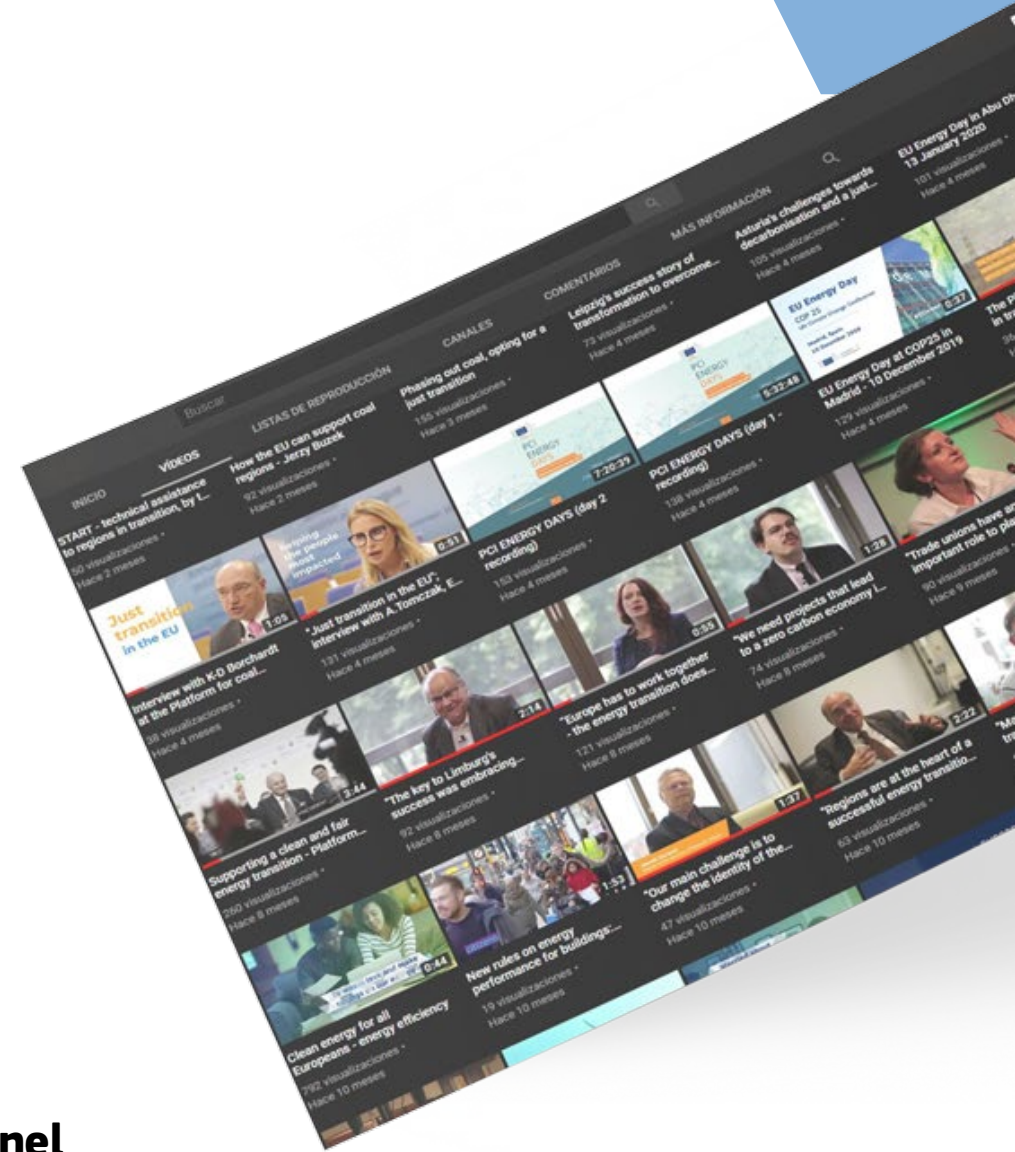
Buscar

INICIO VÍDEOS LISTAS DE REPRODUCCIÓN CANALES COMENTARIOS MÁS INFORMACIÓN

START - technical assistance to regions in transition, by t...
50 visualizaciones • Hace 2 meses

How the EU can support coal regions - Jerzy Buzek
92 visualizaciones • Hace 2 meses

Phasing out coal, opting for a just transition
155 visualizaciones • Hace 3 meses

Leipzig's success story of transformation to overcome...
73 visualizaciones • Hace 4 meses

Asturia's challenges towards decarbonisation and a just...
105 visualizaciones • Hace 4 meses

EU Energy Day in Abu Dh... 13 January 2020
101 visualizaciones • Hace 4 meses

Just transition in the EU
1:09
Interview with K-D Borchardt at the Platform for coal...
38 visualizaciones • Hace 4 meses

helping the people most impacted
0:51
"Just transition in the EU": interview with A.Tomczak, E...
131 visualizaciones • Hace 4 meses

PCI ENERGY DAYS
7:20:39
PCI ENERGY DAYS (day 2 recording)
153 visualizaciones • Hace 4 meses

PCI ENERGY DAYS
5:32:48
PCI ENERGY DAYS (day 1 - recording)
138 visualizaciones • Hace 4 meses

EU Energy Day COP 25
0:37
EU Energy Day at COP25 in Madrid - 10 December 2019
129 visualizaciones • Hace 4 meses

The P... in tra...

2:14
"The key to Limburg's success was embracing...
92 visualizaciones • Hace 8 meses

0:55
"Europe has to work together - the energy transition does...
121 visualizaciones • Hace 8 meses

1:28
"We need projects that lead to a zero carbon economy i...
74 visualizaciones • Hace 8 meses

"Trade unions have an important role to pla...
90 visualizaciones • Hace 9 meses

2:44
Supporting a clean and fair energy transition - Platform...
260 visualizaciones • Hace 8 meses

1:53
New rules on energy performance for buildings:...
19 visualizaciones • Hace 10 meses

1:37
"Our main challenge is to change the identity of the...
47 visualizaciones • Hace 10 meses

2:22
"Regions are at the heart of a successful energy transitio...
63 visualizaciones • Hace 10 meses

"Me... tra...

0:44
Clean energy for all Europeans - energy efficiency
792 visualizaciones • Hace 10 meses

nel